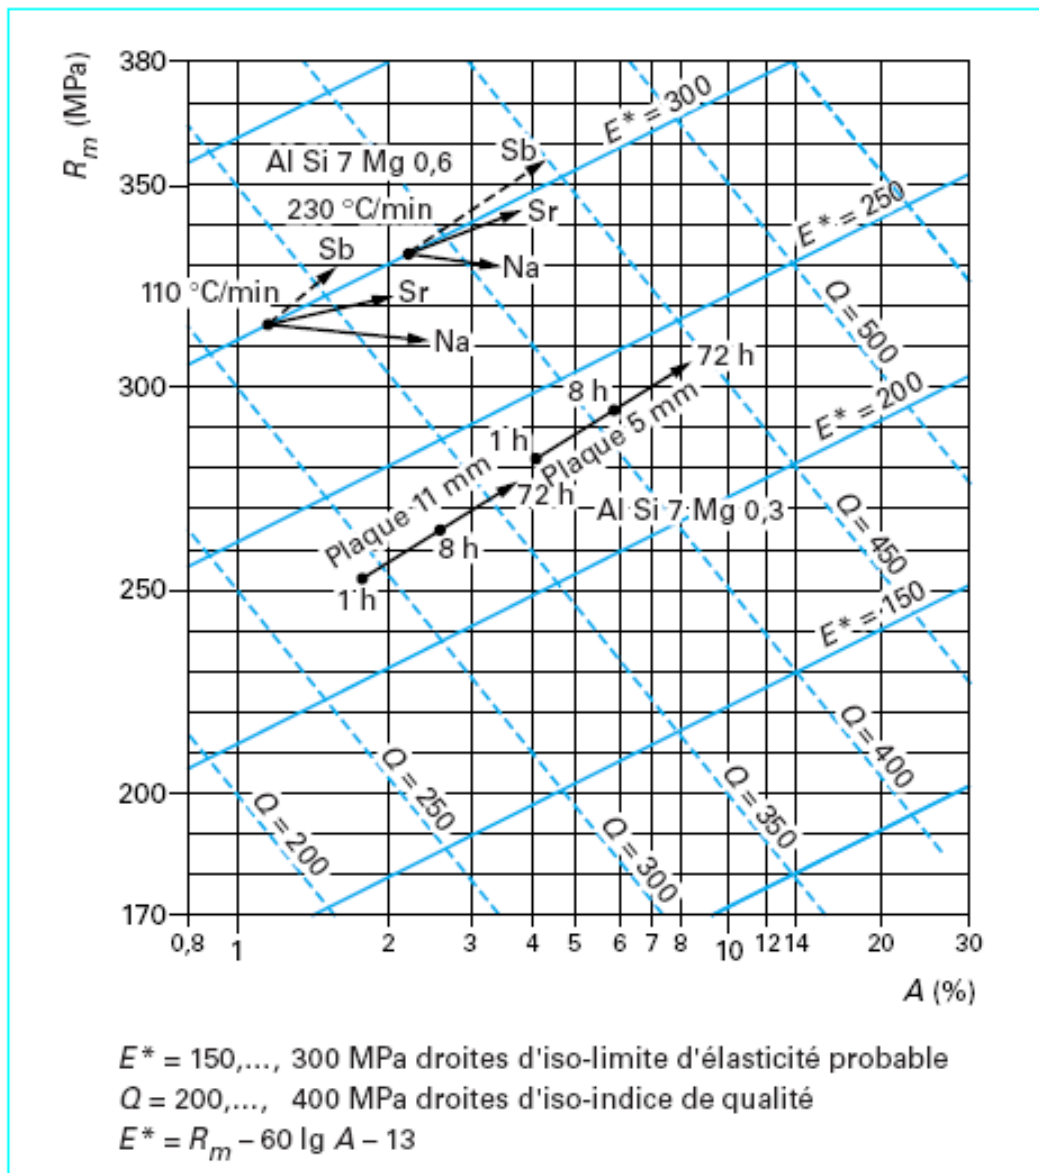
$R_m$ (MPa)

380
350
300
250
200
170

Al Si 7 Mg 0,6
230 °C/min
110 °C/min
Sb
Sr
Na
Sb
Sr
Na

$E^* = 300$
$E^* = 250$
$E^* = 200$
$E^* = 150$
$Q = 500$
$Q = 450$
$Q = 400$
$Q = 350$
$Q = 300$
$Q = 250$
$Q = 200$

72 h
8 h
1 h
Plaque 5 mm
Plaque 11 mm
72 h
8 h
1 h
Al Si 7 Mg 0,3

0,8 1 2 3 4 5 6 7 8 10 12 14 20 30

$A$ (%)

$E^*$ = 150,..., 300 MPa droites d'iso-limite d'élasticité probable
$Q$ = 200,..., 400 MPa droites d'iso-indice de qualité
$E^* = R_m - 60 \lg A - 13$